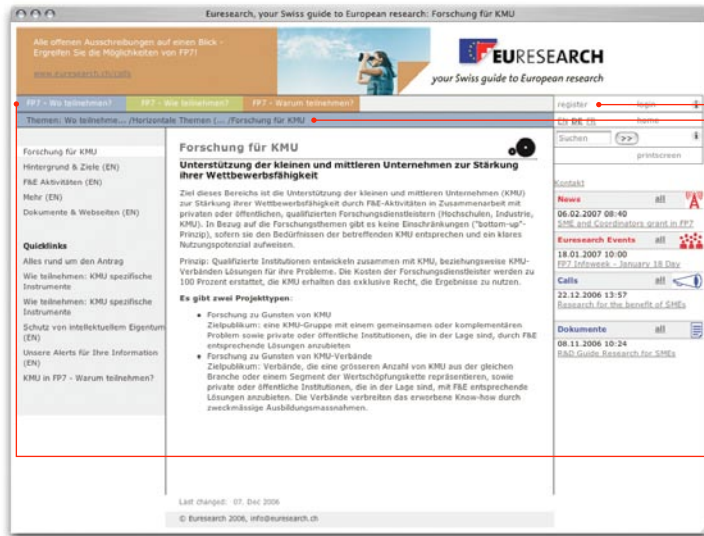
Euresearch, your Swiss guide to European research: Forschung für KMU

Alle offenen Ausschreibungen auf einen Blick - Ergreifen Sie die Möglichkeiten von FP7!

www.euresearch.ch/calls

EURESEARCH

your Swiss guide to European research

FP7 - Wo teilnehmen? | FP7 - Wie teilnehmen? | FP7 - Warum teilnehmen?

register | login

Themen: Wo teilnehme.../Horizontale Themen (.../Forschung für KMU

EN DE FR | home

Suchen | >>

printscreen

Forschung für KMU
Hintergrund & Ziele (EN)
F&E Aktivitäten (EN)
Mehr (EN)
Dokumente & Webseiten (EN)

Quicklinks
Alles rund um den Antrag
Wie teilnehmen: KMU spezifische Instrumente
Wie teilnehmen: KMU spezifische Instrumente
Schutz von intellektuellem Eigentum (EN)
Unsere Alerts für Ihre Information (EN)
KMU in FP7 - Warum teilnehmen?

Forschung für KMU

Unterstützung der kleinen und mittleren Unternehmen zur Stärkung ihrer Wettbewerbsfähigkeit

Ziel dieses Bereichs ist die Unterstützung der kleinen und mittleren Unternehmen (KMU) zur Stärkung ihrer Wettbewerbsfähigkeit durch F&E-Aktivitäten in Zusammenarbeit mit privaten oder öffentlichen, qualifizierten Forschungsdienstleistern (Hochschulen, Industrie, KMU). In Bezug auf die Forschungsthemen gibt es keine Einschränkungen ("bottom-up"-Prinzip), sofern sie den Bedürfnissen der betreffenden KMU entsprechen und ein klares Nutzungspotenzial aufweisen.

Prinzip: Qualifizierte Institutionen entwickeln zusammen mit KMU, beziehungsweise KMU-Verbänden Lösungen für ihre Probleme. Die Kosten der Forschungsdienstleister werden zu 100 Prozent erstattet, die KMU erhalten das exklusive Recht, die Ergebnisse zu nutzen.

Es gibt zwei Projekttypen:

- Forschung zu Gunsten von KMU
Zielpublikum: eine KMU-Gruppe mit einem gemeinsamen oder komplementären Problem sowie private oder öffentliche Institutionen, die in der Lage sind, durch F&E entsprechende Lösungen anzubieten
- Forschung zu Gunsten von KMU-Verbände
Zielpublikum: Verbände, die eine grösseren Anzahl von KMU aus der gleichen Branche oder einem Segment der Wertschöpfungskette repräsentieren, sowie private oder öffentliche Institutionen, die in der Lage sind, mit F&E entsprechende Lösungen anzubieten. Die Verbände verbreiten das erworbene Know-how durch zweckmässige Ausbildungsmassnahmen.

Kontakt

News | all
06.02.2007 08:40
SME and Coordinators grant in FP7

Euresearch Events | all
18.01.2007 10:00
FP7 Infoweek - January 18 Day

Calls | all
22.12.2006 13:57
Research for the benefit of SMEs

Dokumente | all
08.11.2006 10:24
R&D Guide Research for SMEs

Last changed: 07. Dec 2006

© Euresearch 2006, info@euresearch.ch